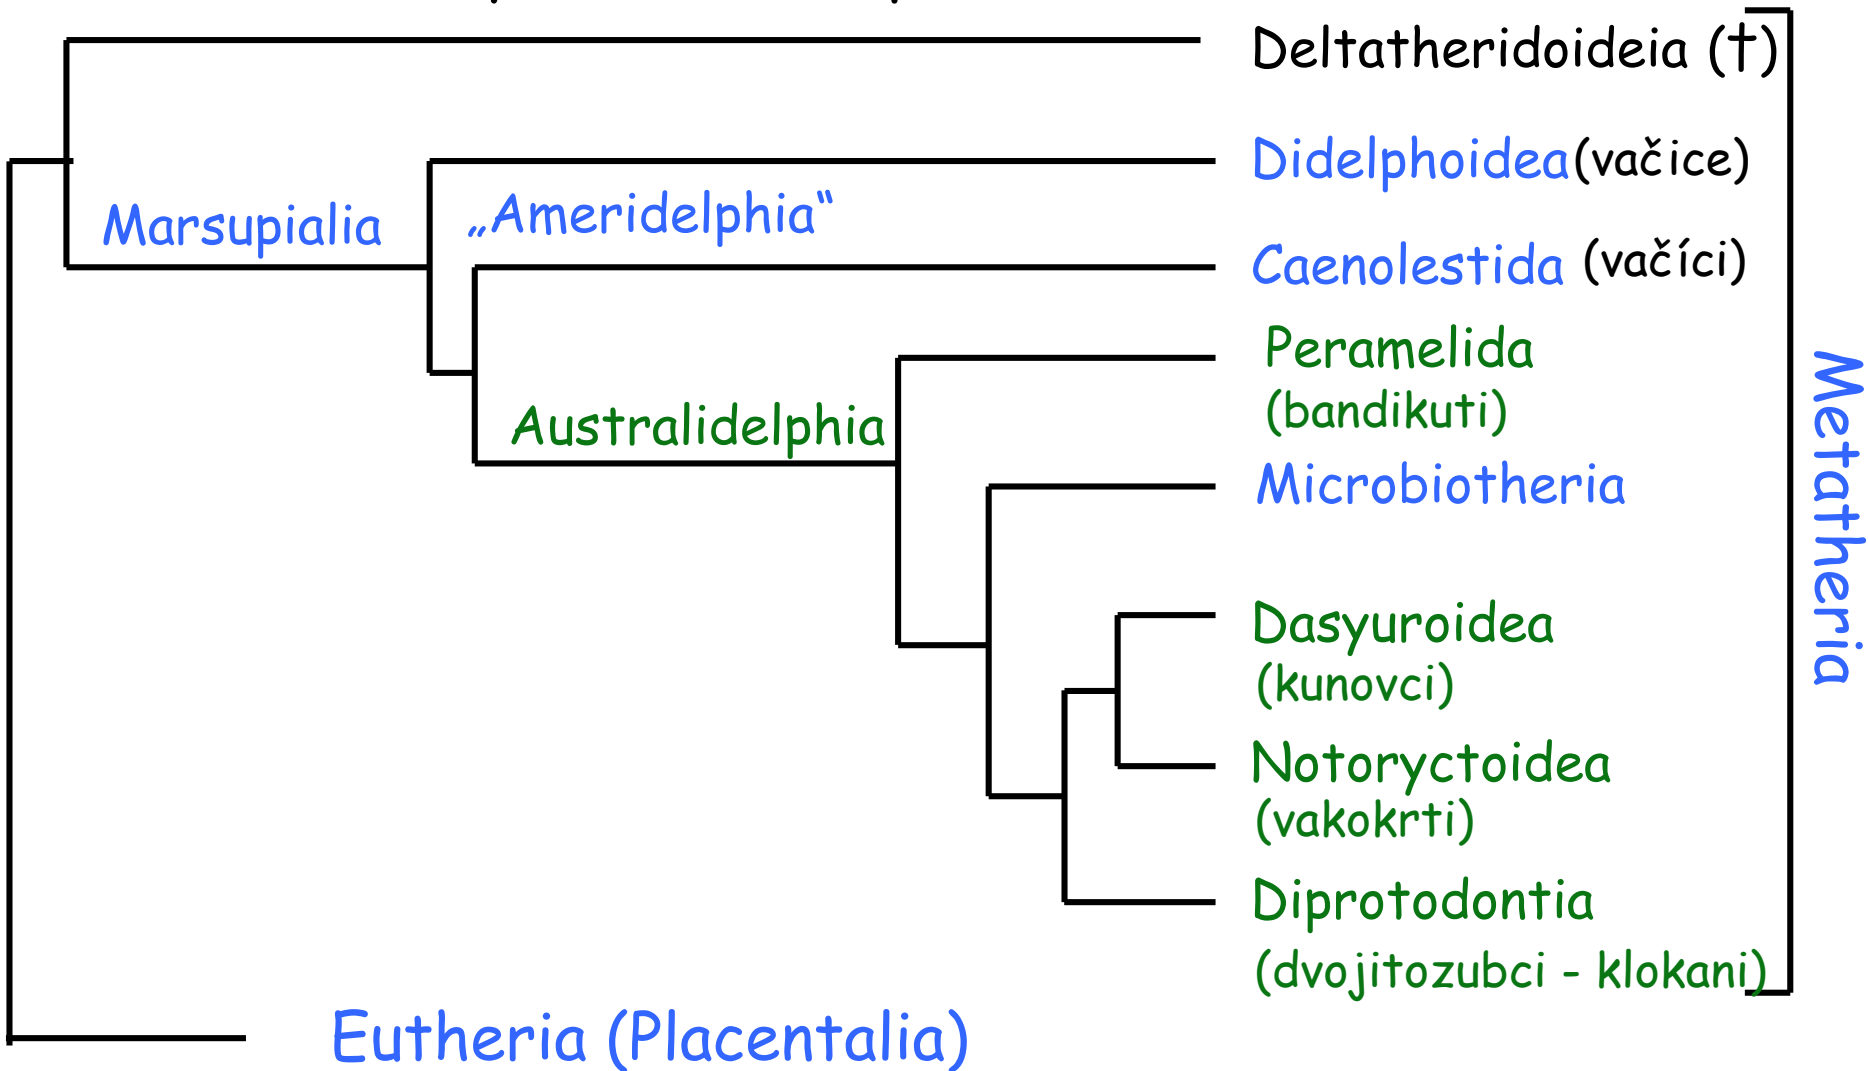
Deltatheridoideia (†)

Didelphoidea(vačice)

Marsupialia

„Ameridelphia“

Caenolestida (vačíci)

Peramelida (bandikuti)

Australidelphia

Microbiotheria

Dasyuroidea (kunovci)

Notoryctoidea (vakokrti)

Diprotodontia (dvojitozubci - klokani)

Metatheria

Eutheria (Placentalia)